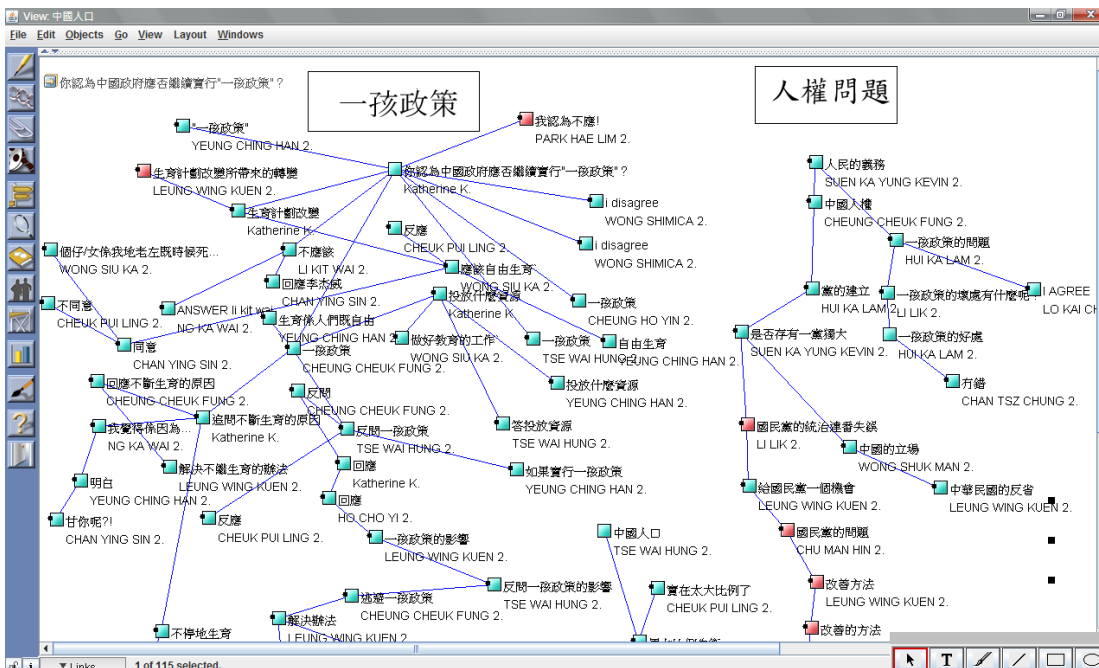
View: 中國人口
File Edit Objects Go View Layout Windows

你認為中國政府應否繼續實行"一孩政策"？

一孩政策

人權問題

"一孩政策"
YEUNG CHING HAN 2.

我認為不應!
PARK HAE LIM 2.

生育計劃政策所帶來的轉變
LEUNG WING KUEN 2.

你認為中國政府應否繼續實行"一孩政策"？
Katherine K.

生育計劃改變
Katherine K.

I disagree
WONG SHIMICA 2.

I disagree
WONG SHIMICA 2.

反應
CHEUK PUI LING 2.

個仔/女係我地老左既時候死...
WONG SIU KA 2.

不應該
LI KIT WAI 2.

回應李杰威
CHAN YING SIN 2.

應該自由生育
WONG SIU KA 2.

不同意
CHEUK PUI LING 2.

ANSWER li kit wai
NG KA WAI 2.

生育係人們既自由
YEUNG CHING HAN 2.

投放什麼資源
Katherine K.

一孩政策
CHEUNG HO YIN 2.

同意
CHAN YING SIN 2.

一孩政策
CHEUNG CHEUK FUNG 2.

做好教育的工作
WONG SIU KA 2.

一孩政策
TSE WAI HUNG 2.

自由生育
YEUNG CHING HAN 2.

回應不斷生育的原因
CHEUNG CHEUK FUNG 2.

反問
CHEUNG CHEUK FUNG 2.

投放什麼資源
YEUNG CHING HAN 2.

我覺得係因為...
NG KA WAI 2.

追問不斷生育的原因
Katherine K.

反問一孩政策
TSE WAI HUNG 2.

答投放資源
TSE WAI HUNG 2.

回應
Katherine K.

如果實行一孩政策
YEUNG CHING HAN 2.

明白
YEUNG CHING HAN 2.

解決不斷生育的辦法
LEUNG WING KUEN 2.

回應
HO CHO YI 2.

甘你呢?!
CHAN YING SIN 2.

反應
CHEUK PUI LING 2.

一孩政策的影響
LEUNG WING KUEN 2.

反問一孩政策的影響
TSE WAI HUNG 2.

撤廢一孩政策
CHEUNG CHEUK FUNG 2.

解決辦法
LEUNG WING KUEN 2.

不停地生育

人民的義務
SUEN KA YUNG KEVIN 2.

中國人權
CHEUNG CHEUK FUNG 2.

一孩政策的問題
HUI KA LAM 2.

黨的建立
HUI KA LAM 2.

一孩政策的壞處有什麼呢
LI LIK 2.

I AGREE
LO KAI CH

一孩政策的好處
HUI KA LAM 2.

是否存有一黨獨大
SUEN KA YUNG KEVIN 2.

冇錯
CHAN TSZ CHUNG 2.

國民黨的統治建香失誤
LI LIK 2.

中國的立場
WONG SHUK MAN 2.

給國民黨一個機會
LEUNG WING KUEN 2.

中華民國的反省
LEUNG WING KUEN 2.

國民黨的問題
CHU MAN HIN 2.

中國人口
TSE WAI HUNG 2.

實在太大比例了
CHEUK PUI LING 2.

改善方法
LEUNG WING KUEN 2.

改善的方法

Links
1 of 115 selected.
T